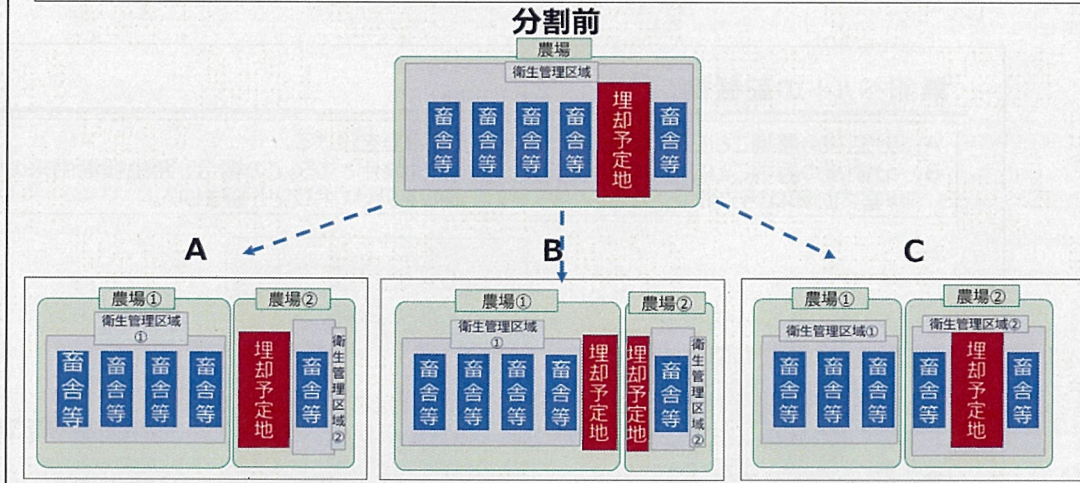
分割前

農場

衛生管理区域

畜舎等 畜舎等 畜舎等 畜舎等 埋却予定地 畜舎等

A

農場①

衛生管理区域①

畜舎等 畜舎等 畜舎等 畜舎等

農場②

埋却予定地 畜舎等 衛生管理区域②

B

農場①

衛生管理区域①

畜舎等 畜舎等 畜舎等 畜舎等 埋却予定地

農場②

埋却予定地 畜舎等 衛生管理区域②

C

農場①

衛生管理区域①

畜舎等 畜舎等 畜舎等

農場②

衛生管理区域②

畜舎等 埋却予定地 畜舎等